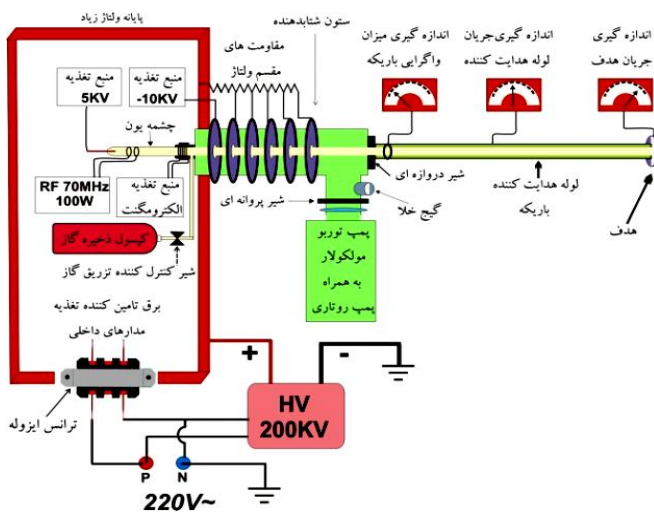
پایانه ولتاژ زیاد

ستون شتابدهنده

مقاومت های
مقسم ولتاژ

اندازه گیری میزان
واگرایی باریکه

اندازه گیری‌جریان
لوله هدایت کننده

اندازه گیری
جریان هدف

منبع تغذیه
5KV

منبع تغذیه
-10KV

چشمه یون

RF 70MHz
100W

منبع تغذیه
الکترومگنت

کپسول ذخیره گاز

شیر کنترل کننده تزریق گاز

شیر دروازه ای

شیر پروانه ای

گیج خلا

لوله هدایت کننده
باریکه

هدف

پمپ توربو
مولکولار
به همراه
پمپ روتاری

برق تامین کننده تغذیه
مدارهای داخلی

ترانس ایزوله

+

-

HV
200KV

P

N

220V~